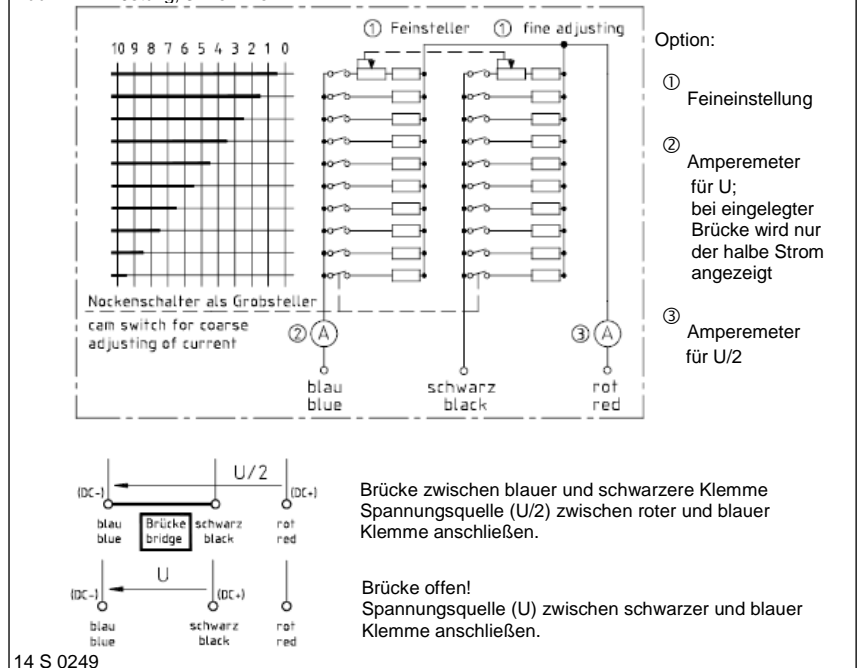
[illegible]

① Feinsteller ① fine adjusting

10 9 8 7 6 5 4 3 2 1 0

Nockenschalter als Grobsteller

cam switch for coarse adjusting of current

② A

③ A

blau blue

schwarz black

rot red

Option:

① Feineinstellung

② Amperemeter für U; bei eingelegter Brücke wird nur der halbe Strom angezeigt

③ Amperemeter für U/2

U/2

(DC-) (DC+)

blau blue

Brücke bridge

schwarz black

rot red

Brücke zwischen blauer und schwarzere Klemme
Spannungsquelle (U/2) zwischen roter und blauer Klemme anschließen.

U

(DC-) (DC+)

blau blue

schwarz black

rot red

Brücke offen!
Spannungsquelle (U) zwischen schwarzer und blauer Klemme anschließen.

14 S 0249